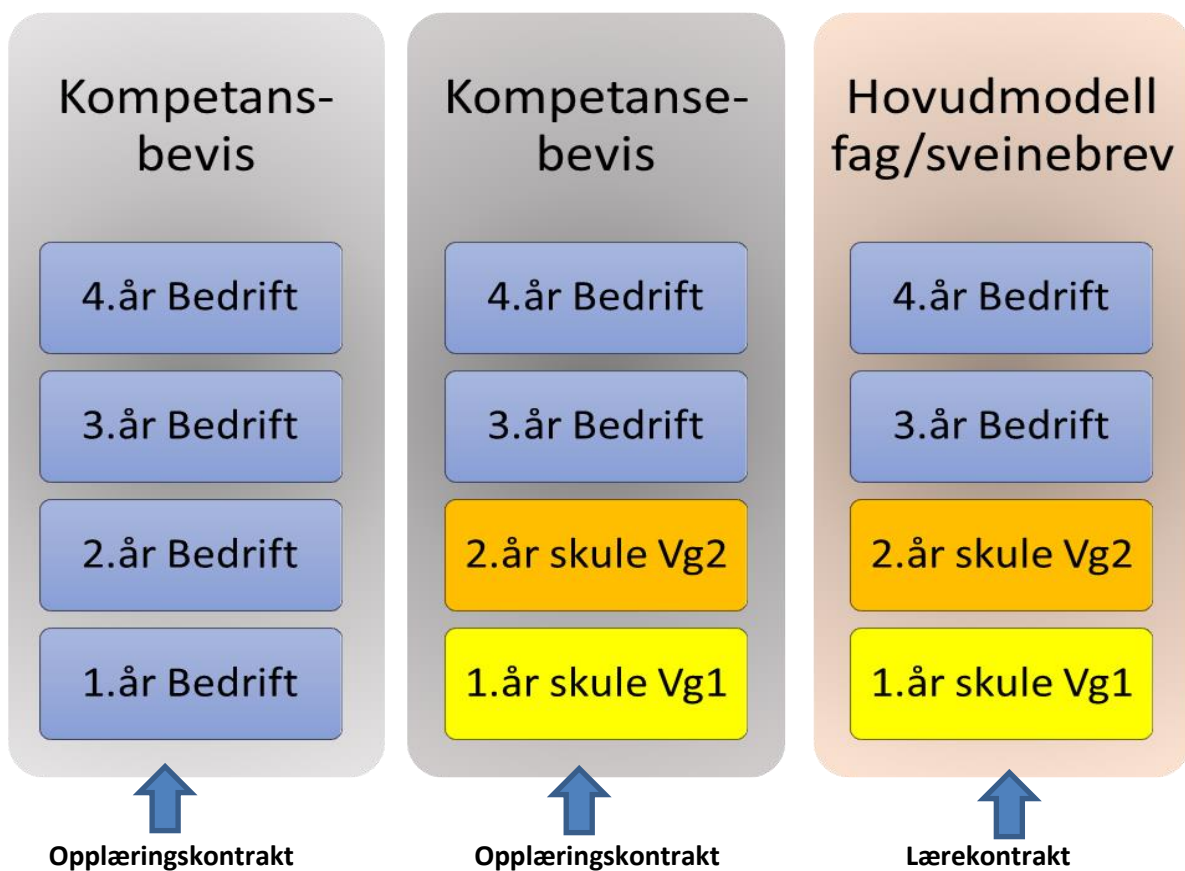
Kompetansbevis

4.år Bedrift

3.år Bedrift

2.år Bedrift

1.år Bedrift

Opplæringskontrakt

Kompetansebevis

4.år Bedrift

3.år Bedrift

2.år skule Vg2

1.år skule Vg1

Opplæringskontrakt

Hovudmodell fag/sveinebrev

4.år Bedrift

3.år Bedrift

2.år skule Vg2

1.år skule Vg1

Lærekontrakt